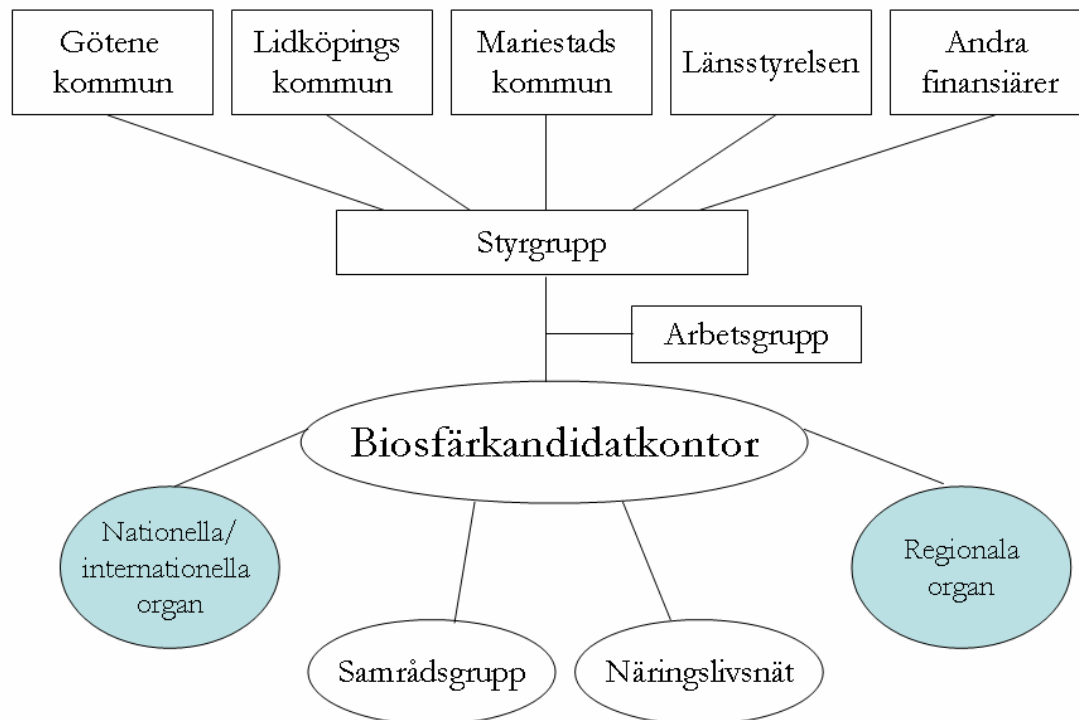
Götene kommun

Lidköpings kommun

Mariestads kommun

Länsstyrelsen

Andra finansiärer

Styrgrupp

Arbetsgrupp

Biosfärkandidatkontor

Nationella/ internationella organ

Samrådsgrupp

Näringslivsnät

Regionala organ